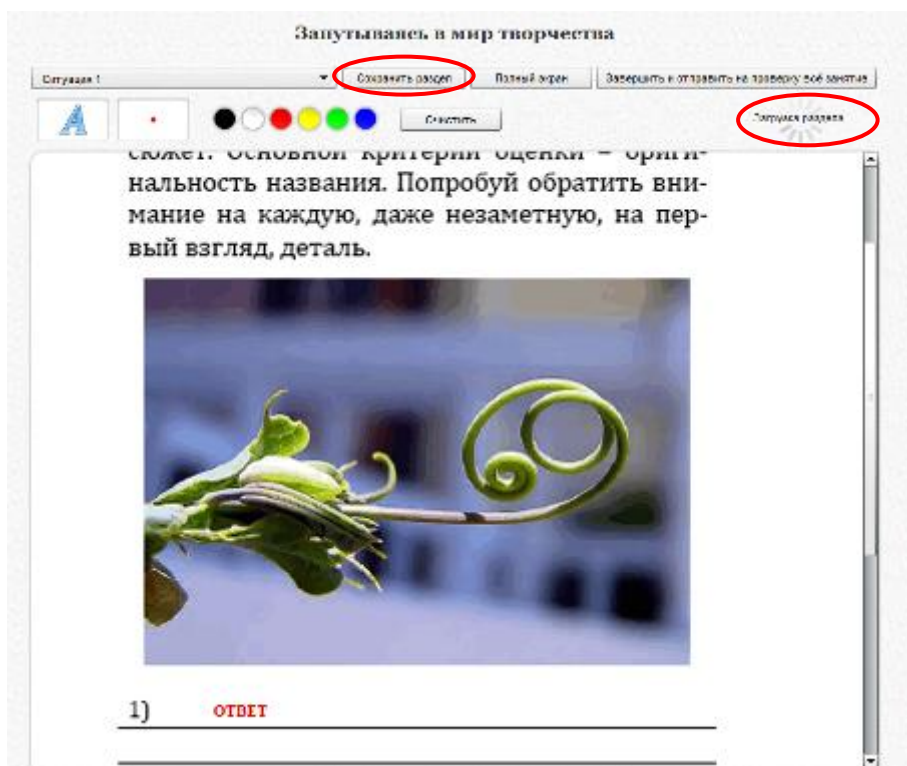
Запутываясь в мир творчества

Ситуация 1

Сохранить раздел

Полный экран

Завершить и отправить на проверку всё занятие

A

Очистить

Загрузка раздела

сюжет. Основной критерий оценки – оригинальность названия. Попробуй обратить внимание на каждую, даже незаметную, на первый взгляд, деталь.

1) ответ